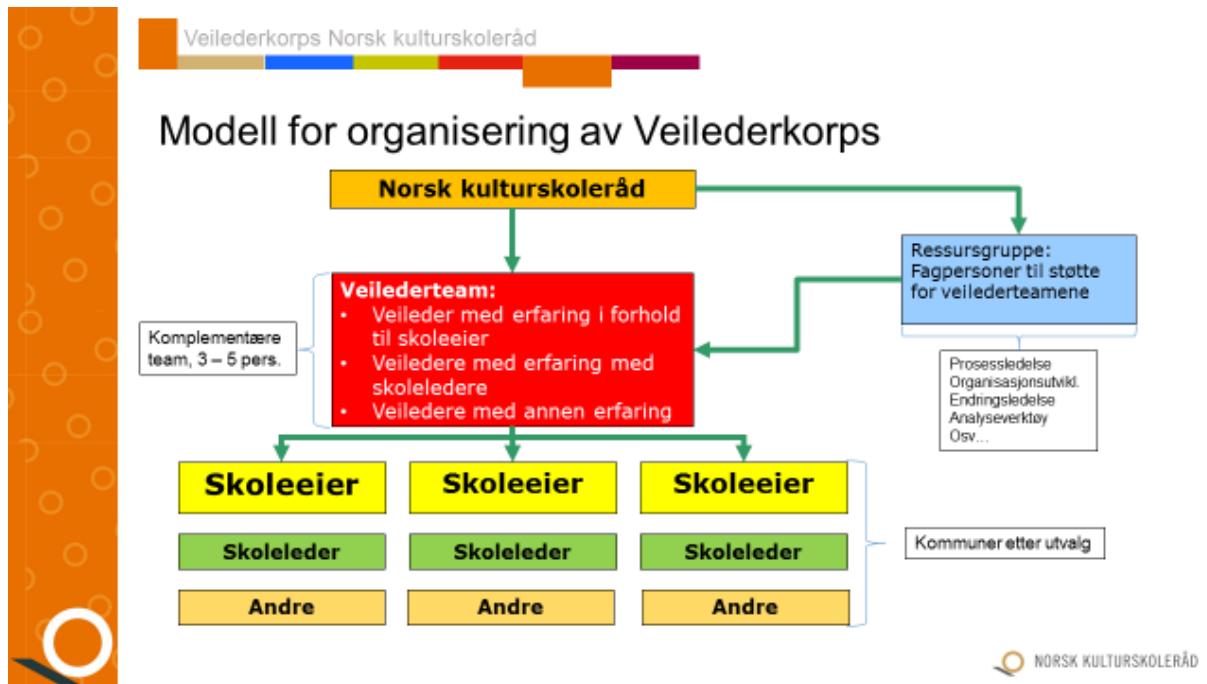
Veilederkorps Norsk kulturskoleråd

Modell for organisering av Veilederkorps

Norsk kulturskoleråd

Ressursgruppe: Fagpersoner til støtte for veilederteamene

Veilederteam:
- Veileder med erfaring i forhold til skoleeier
- Veiledere med erfaring med skoleledere
- Veiledere med annen erfaring

Komplementære team, 3 – 5 pers.

Prosessledelse
Organisasjonsutvikl.
Endringsledelse
Analyseverktøy
Osv…

Skoleeier

Skoleeier

Skoleeier

Skoleleder

Skoleleder

Skoleleder

Andre

Andre

Andre

Kommuner etter utvalg

NORSK KULTURSKOLERÅD